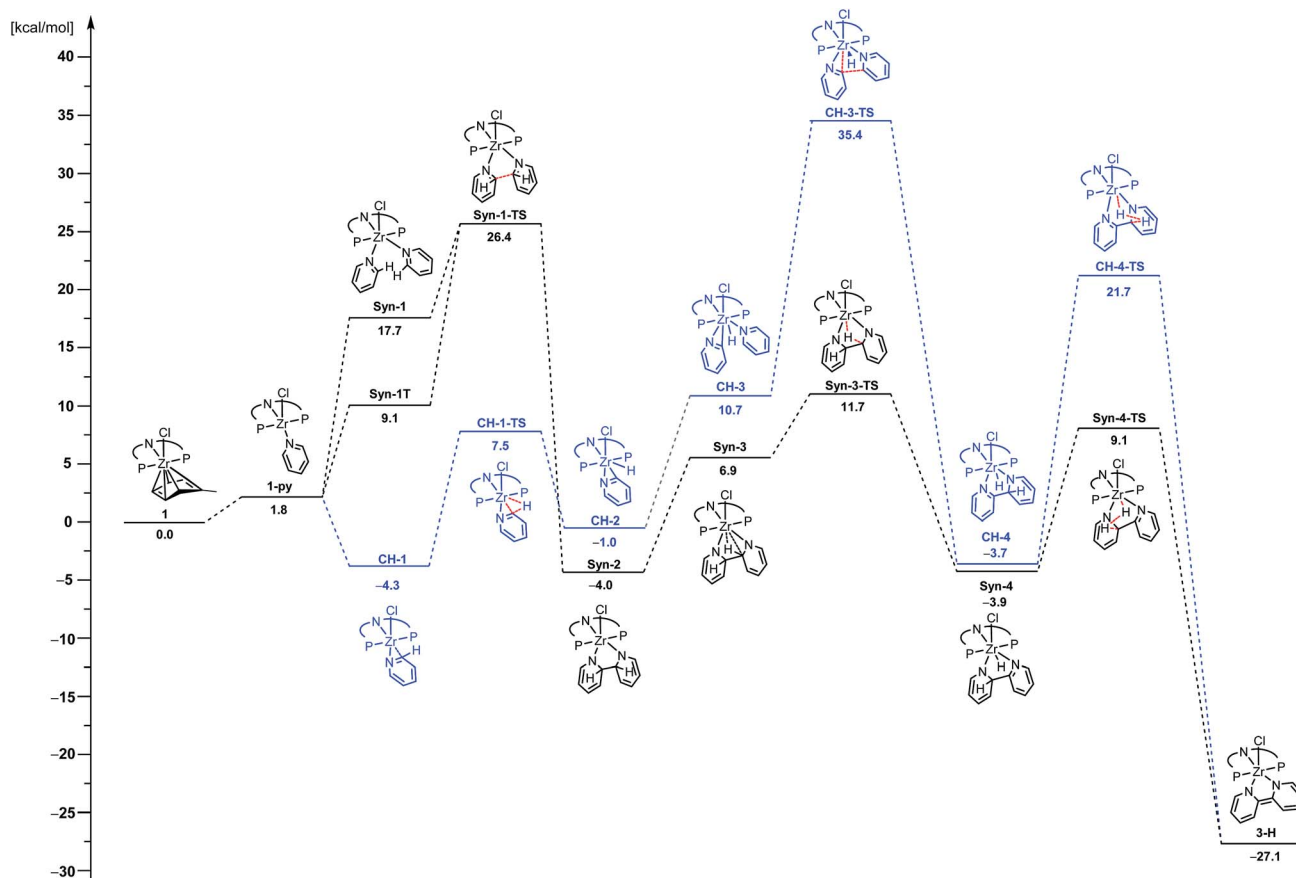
[kcal/mol]
40
35
30
25
20
15
10
5
0
−5
−10
−15
−20
−25
−30

N Cl P Zr P
1
0.0

N Cl P Zr P N
1-py
1.8

N Cl P Zr N N H
Syn-1
17.7

Syn-1T
9.1

N Cl P Zr P N H
CH-1
−4.3

N Cl P Zr P N H N
Syn-1-TS
26.4

N Cl P Zr P N H
CH-1-TS
7.5

N Cl P Zr P N
CH-2
−1.0

Syn-2
−4.0

N Cl P Zr P N H N H

N Cl P Zr P N H N
CH-3
10.7

Syn-3
6.9

N Cl P Zr P N H N H

N Cl P Zr P N H N
CH-3-TS
35.4

N Cl P Zr P N H N
Syn-3-TS
11.7

N Cl P Zr P N H N
CH-4
−3.7

Syn-4
−3.9

N Cl P Zr P N H N

N Cl P Zr P N H N
CH-4-TS
21.7

Syn-4-TS
9.1

N Cl P Zr P N H N H

N Cl P Zr P N N
3-H
−27.1